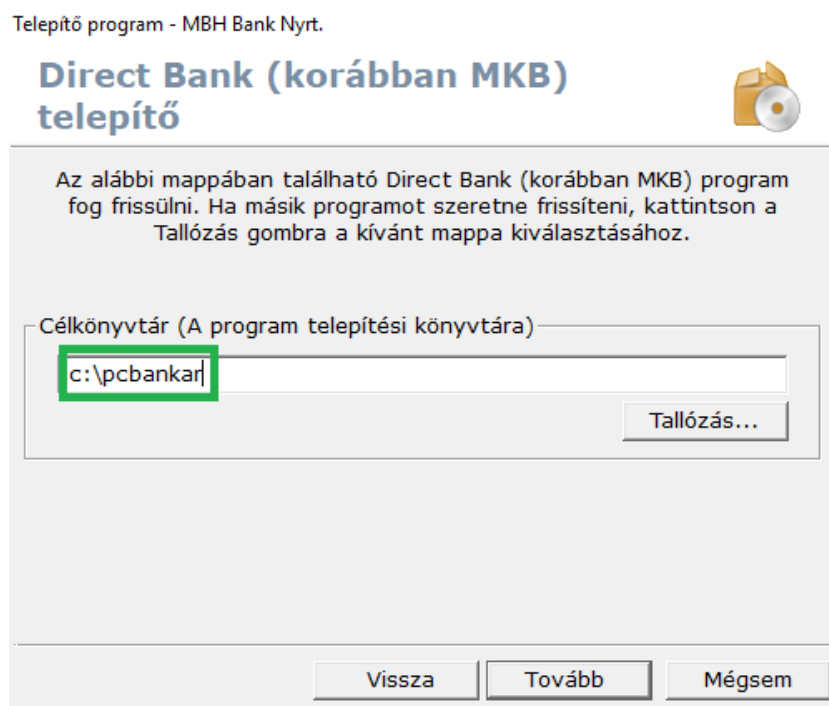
Telepítő program - MBH Bank Nyrt.

Direct Bank (korábban MKB) telepítő

Az alábbi mappában található Direct Bank (korábban MKB) program fog frissülni. Ha másik programot szeretne frissíteni, kattintson a Tallózás gombra a kívánt mappa kiválasztásához.

Célkönyvtár (A program telepítési könyvtára)

c:\pcbankar

Tallózás...

Vissza

Tovább

Mégsem